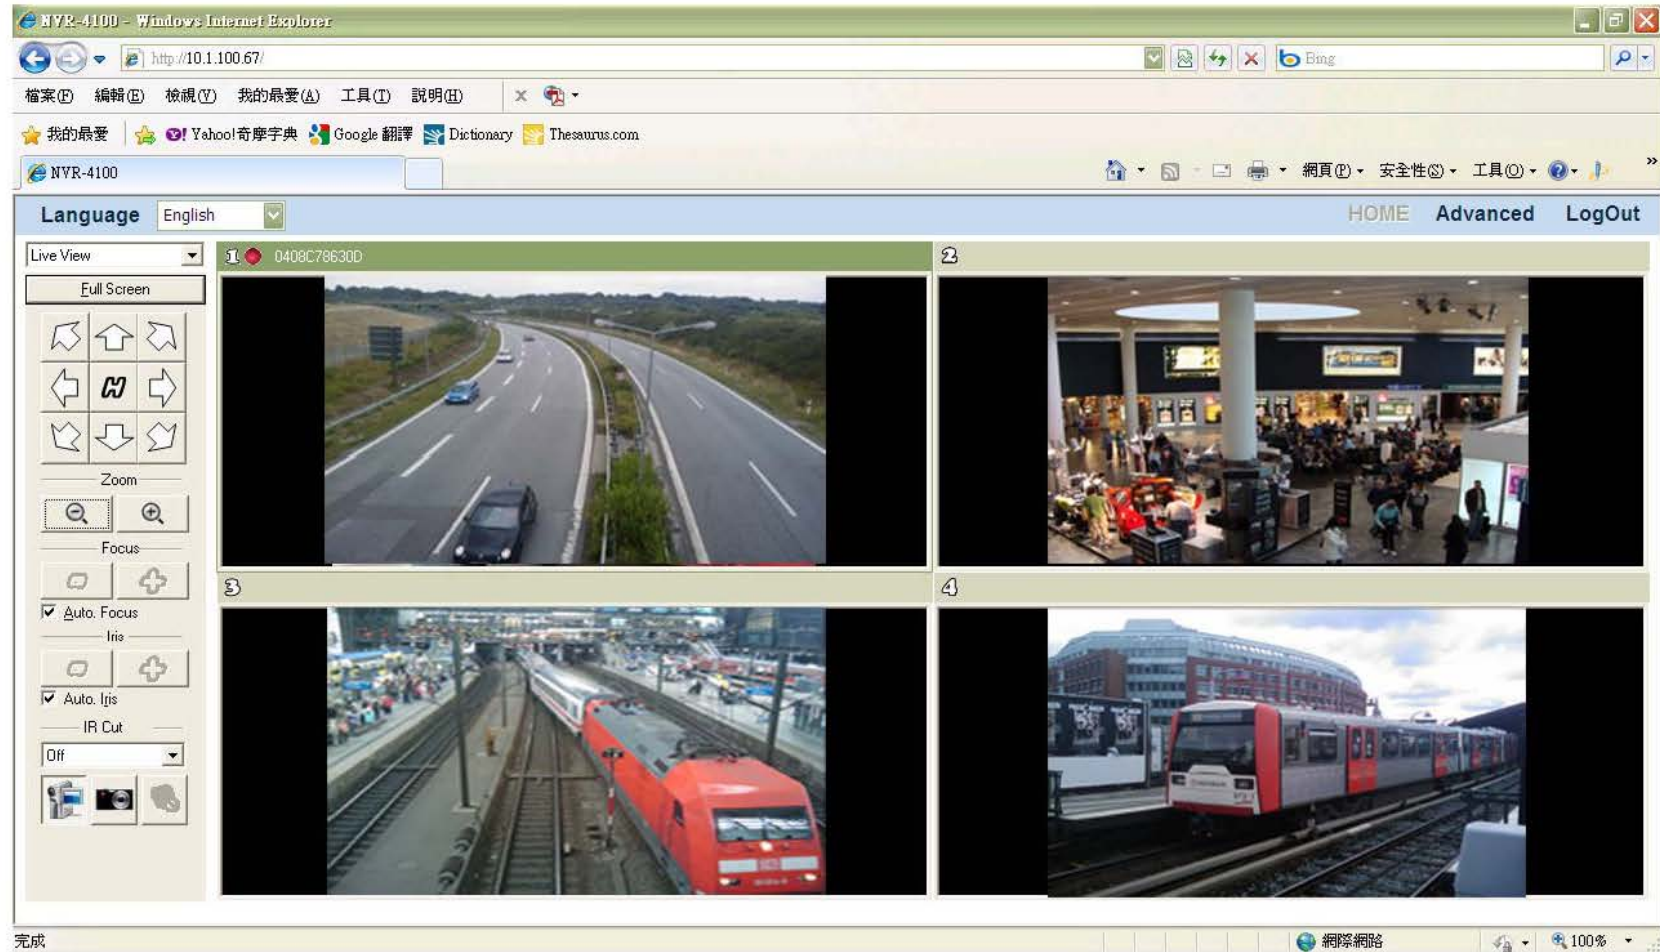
NVR-4100 - Windows Internet Explorer

http://10.1.100.67/

Bing

檔案(F) 編輯(E) 檢視(V) 我的最愛(A) 工具(T) 說明(H)

我的最愛 Yahoo!奇摩字典 Google 翻譯 Dictionary Thesaurus.com

NVR-4100

網頁(P) 安全性(S) 工具(O)

Language English

HOME Advanced LogOut

Live View

Full Screen

Zoom

Focus

Auto. Focus

Iris

Auto. Iris

IR Cut

Off

1 0408C78630D

2

3

4

完成

網際網路

100%